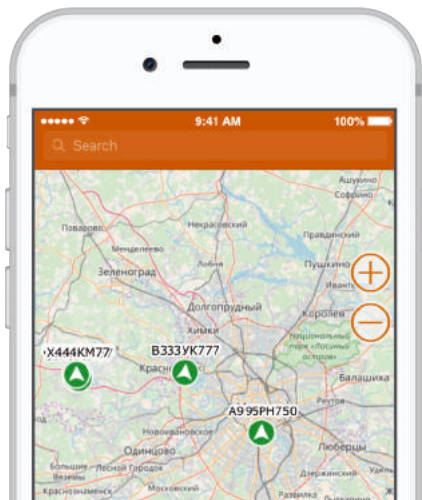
9:41 AM
100%
Search
Ашукино
Софрино
Поварово
Некрасовский
Правдинский
Менделеево
Лобня
Пушкино
Зеленоград
Долгопрудный
Королёв
Химки
Национальный парк «Лосиный остров»
X444KM77
B333YK777
Красногорск
Балашиха
A995PH750
Реутов
Одинцово
Новоивановское
Люберцы
Большие Вязёмы
Новый Городок
Дзержинский
Краснознаменск
Московский
Развилка
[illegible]